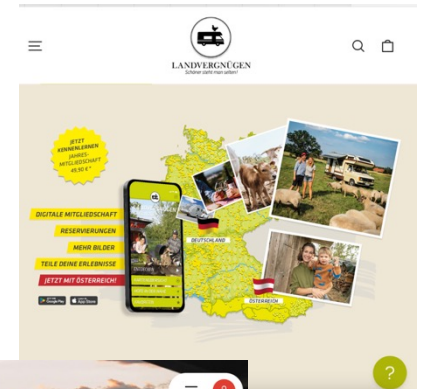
LANDVERGNÜGEN
Schöner steht man selten!

JETZT KENNENLERNEN
JAHRES-MITGLIEDSCHAFT
49,90 €*

DIGITALE MITGLIEDSCHAFT
RESERVIERUNGEN
MEHR BILDER
TEILE DEINE ERLEBNISSE
JETZT MIT ÖSTERREICH!

DEUTSCHLAND
ÖSTERREICH

?